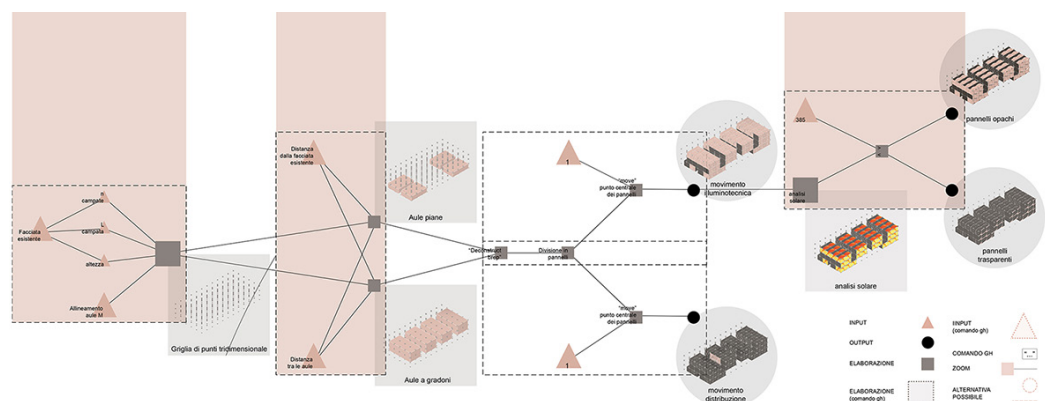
Facciata esistente

N campate

L campata

altezza

Allineamento aule M

Griglia di punti tridimensionale

Distanza dalla facciata esistente

Distanza tra le aule

Aule piane

Aule a gradoni

1

"move" punto centrale dei pannelli

"Deconstruct Brep"

Divisione in pannelli

"move" punto centrale dei pannelli

1

movimento illuminotecnica

movimento distribuzione

385

analisi solare

analisi solare

pannelli opachi

pannelli trasparenti

INPUT

OUTPUT

ELABORAZIONE

ELABORAZIONE (comando gh)

INPUT (comando gh)

COMANDO GH

ZOOM

ALTERNATIVA POSSIBILE